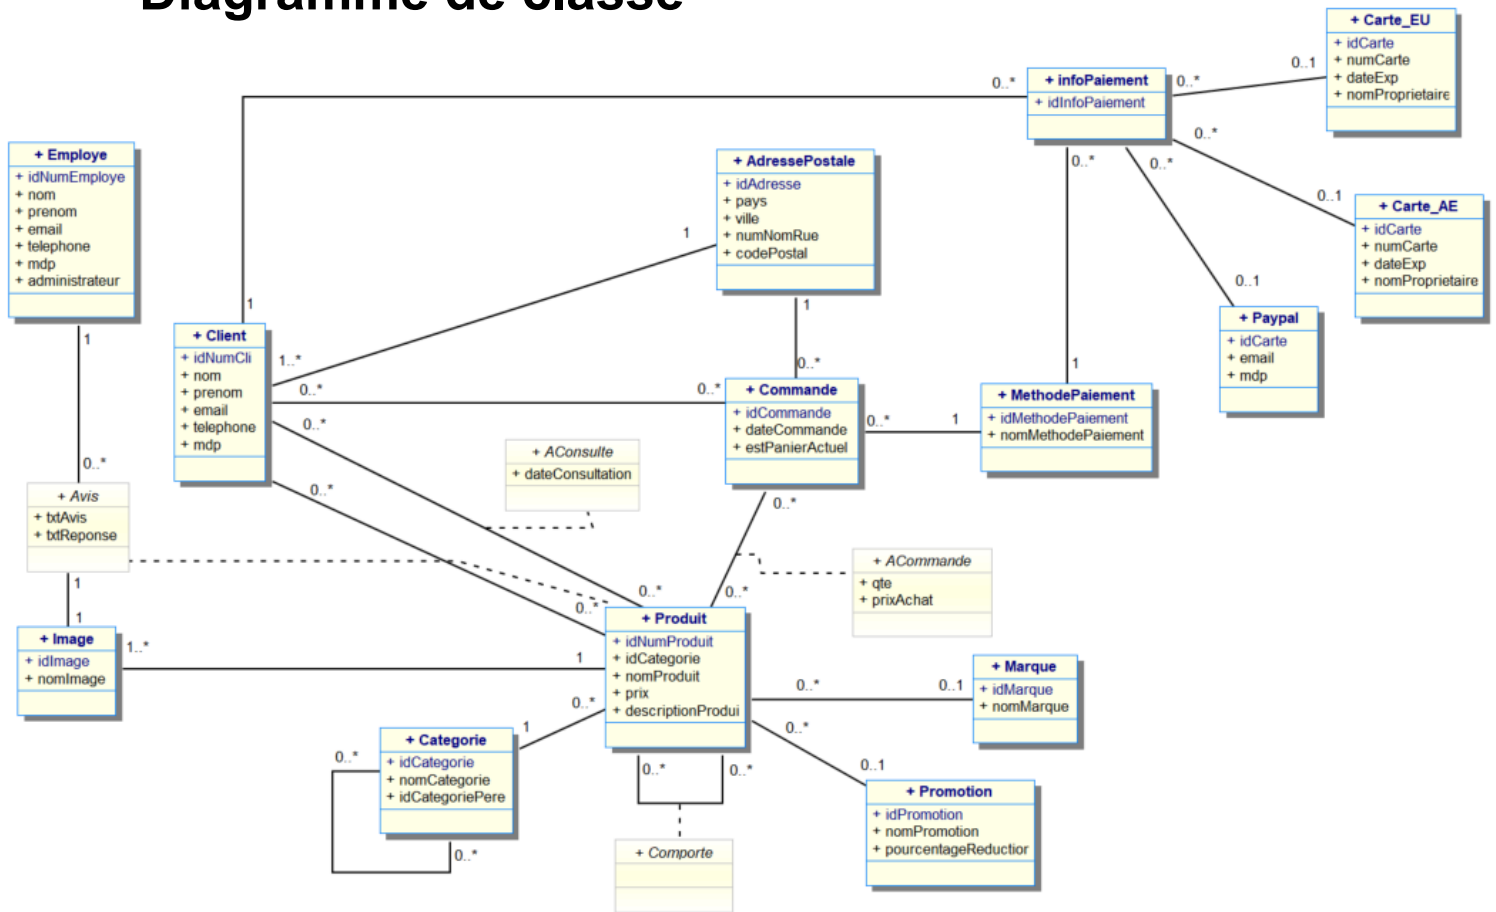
Diagramme de classe

+ Carte_EU
+ idCarte
+ numCarte
+ dateExp
+ nomProprietaire

+ infoPaiement
+ idInfoPaiement

0..*
0..*
0..1
0..*
0..*
0..*
0..1

+ Carte_AE
+ idCarte
+ numCarte
+ dateExp
+ nomProprietaire

+ Employe
+ idNumEmploye
+ nom
+ prenom
+ email
+ telephone
+ mdp
+ administrateur

+ AdressePostale
+ idAdresse
+ pays
+ ville
+ numNomRue
+ codePostal

1
1
1
0..1

+ Paypal
+ idCarte
+ email
+ mdp

+ Client
+ idNumCli
+ nom
+ prenom
+ email
+ telephone
+ mdp

1..*
0..*
0..*
0..*
0..*

+ Commande
+ idCommande
+ dateCommande
+ estPanierActuel

0..*
1
1

+ MethodePaiement
+ idMethodePaiement
+ nomMethodePaiement

1
0..*

+ AConsulte
+ dateConsultation

+ Avis
+ txtAvis
+ txtReponse

0..*
0..*

+ ACommande
+ qte
+ prixAchat

1
1
0..*
0..*
0..*

+ Image
+ idImage
+ nomImage

1..*
1

+ Produit
+ idNumProduit
+ idCategorie
+ nomProduit
+ prix
+ descriptionProdui

0..*
0..*
0..1

+ Marque
+ idMarque
+ nomMarque

0..*
1
0..*

+ Categorie
+ idCategorie
+ nomCategorie
+ idCategoriePere

0..*
0..*
0..1

+ Promotion
+ idPromotion
+ nomPromotion
+ pourcentageReduction

0..*

+ Comporte